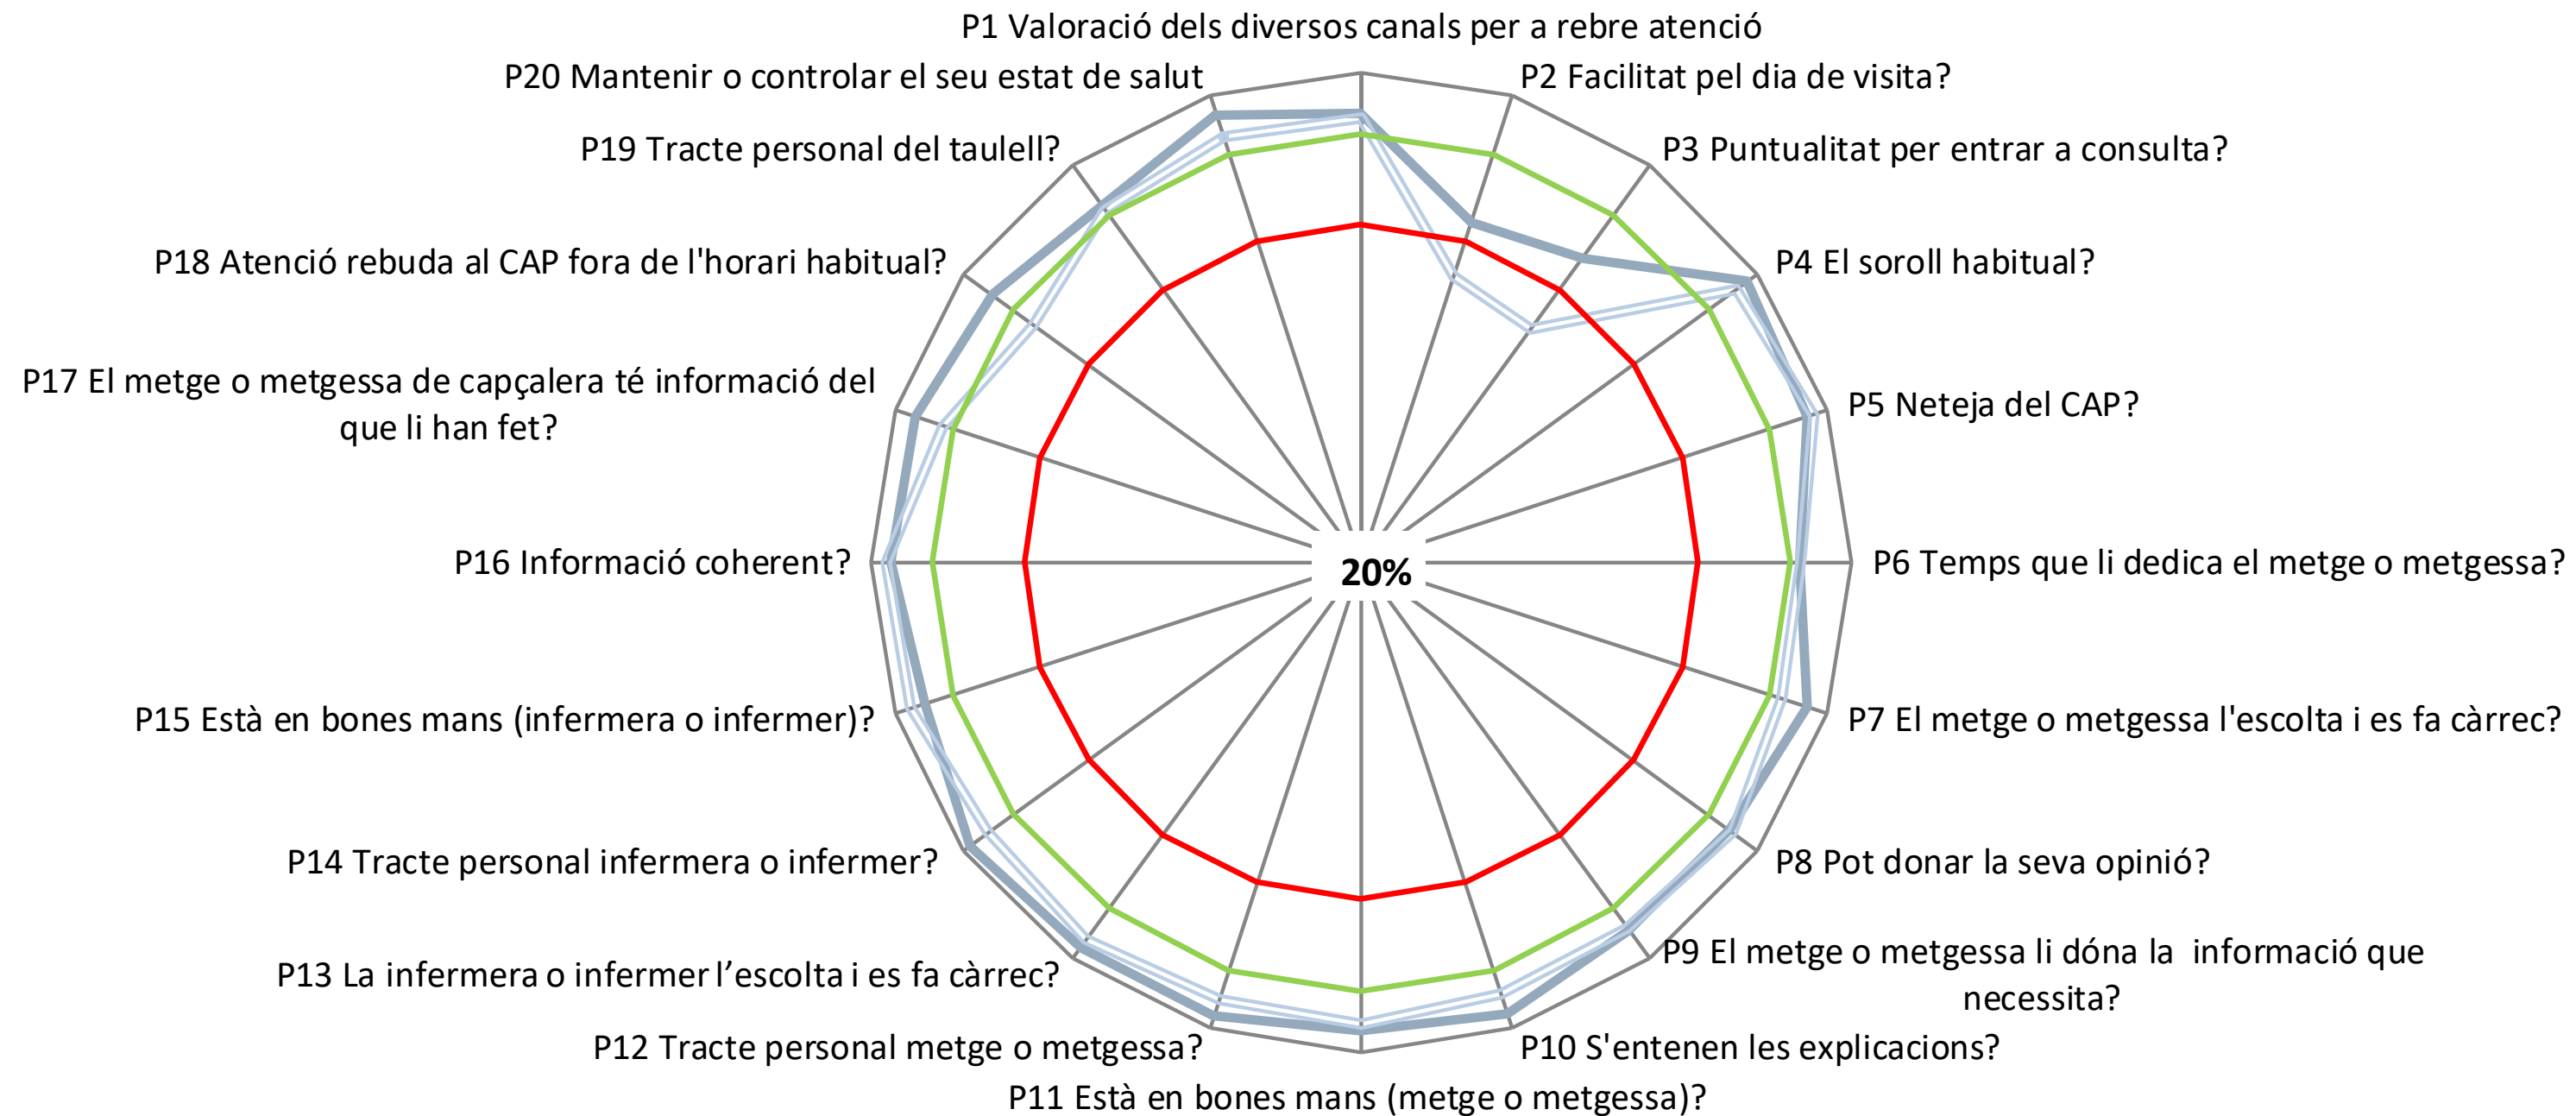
P1 Valoració dels diversos canals per a rebre atenció
P2 Facilitat pel dia de visita?
P3 Puntualitat per entrar a consulta?
P4 El soroll habitual?
P5 Neteja del CAP?
P6 Temps que li dedica el metge o metgessa?
P7 El metge o metgessa l'escolta i es fa càrrec?
P8 Pot donar la seva opinió?
P9 El metge o metgessa li dóna la informació que necessita?
P10 S'entenen les explicacions?
P11 Està en bones mans (metge o metgessa)?
P12 Tracte personal metge o metgessa?
P13 La infermera o infermer l’escolta i es fa càrrec?
P14 Tracte personal infermera o infermer?
P15 Està en bones mans (infermera o infermer)?
P16 Informació coherent?
P17 El metge o metgessa de capçalera té informació del que li han fet?
P18 Atenció rebuda al CAP fora de l'horari habitual?
P19 Tracte personal del taulell?
P20 Mantenir o controlar el seu estat de salut
20%